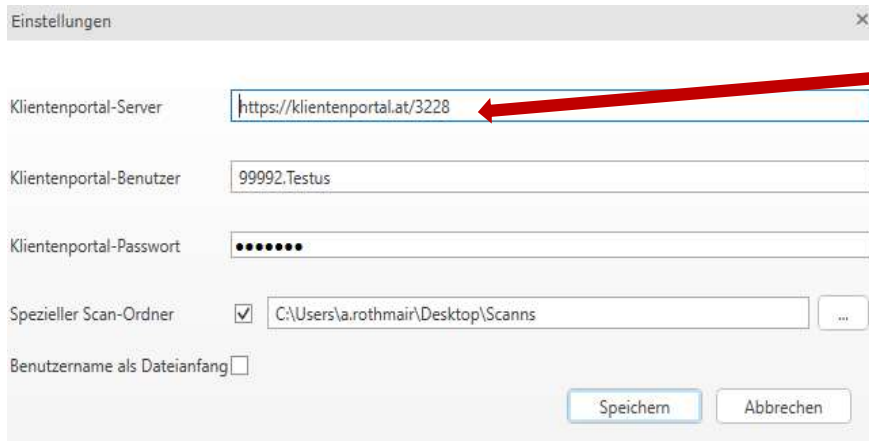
Einstellungen ×

Klientenportal-Server https://klientenportal.at/3228

Klientenportal-Benutzer 99992.Testus

Klientenportal-Passwort •••••••

Spezieller Scan-Ordner ✓ C:\Users\a.rothmair\Desktop\Scanns ...

Benutzername als Dateianfang

Speichern Abbrechen